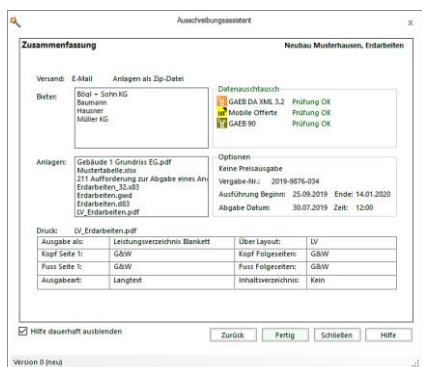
Ausschreibungsassistent

Zusammenfassung

Neubau Musterhausen, Erdarbeiten

Versand: E-Mail Anlagen als Zip-Datei

Bieter:
Bögl + Sohn KG
Baumann
Hausner
Müller KG

Datenaustausch
GAEB DA XML 3.2 Prüfung OK
Mobile Offerte Prüfung OK
GAEB 90 Prüfung OK

Anlagen:
Gebäude 1 Grundriss EG.pdf
Mustertabelle.xlsx
211 Aufforderung zur Abgabe eines Ang
Erdarbeiten_32.x83
Erdarbeiten.gwd
Erdarbeiten.d83
LV_Erdarbeiten.pdf

Optionen
Keine Preisausgabe
Vergabe-Nr.: 2019-9876-034
Ausführung Beginn: 25.09.2019 Ende: 14.01.2020
Abgabe Datum: 30.07.2019 Zeit: 12:00

Druck: LV_Erdarbeiten.pdf

| Ausgabe als: | Leistungsverzeichnis Blankett | Über Layout: | LV |
|---|---|---|---|
| Kopf Seite 1: | G&W | Kopf Folgeseiten: | G&W |
| Fuss Seite 1: | G&W | Fuss Folgeseiten: | G&W |
| Ausgabeart: | Langtext | Inhaltsverzeichnis: | Kein |

Hilfe dauerhaft ausblenden

Zurück Fertig Schließen Hilfe

Version 0 (neu)